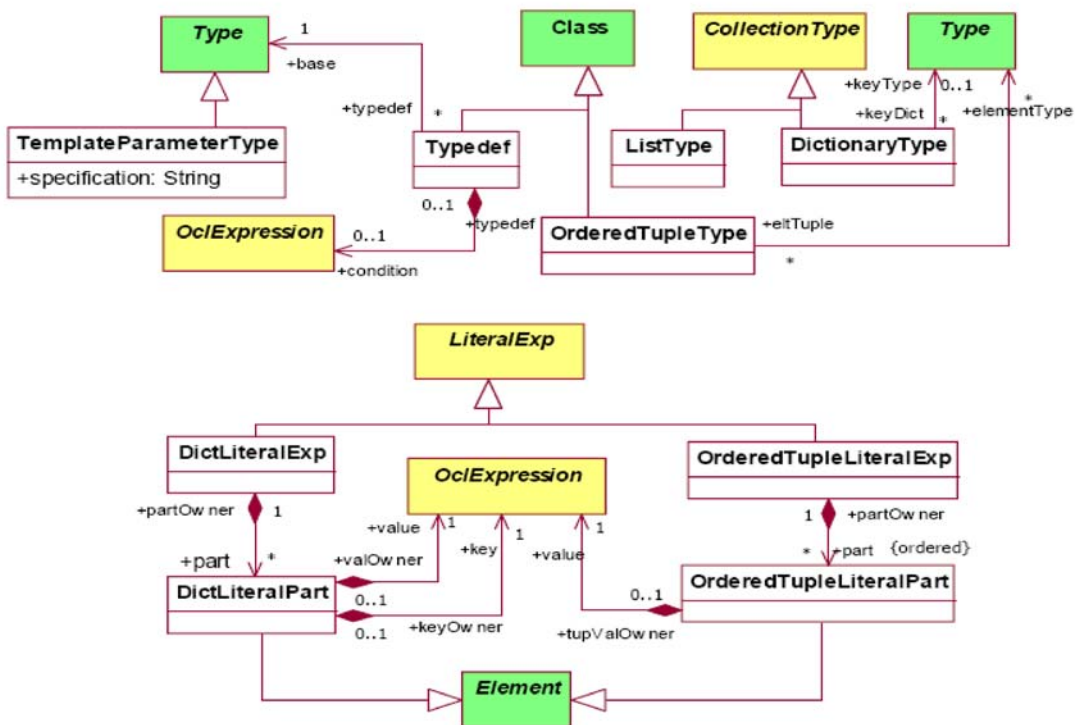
Type

1

+base

TemplateParameterType

+specification: String

+typedef

*

Typedef

0..1

+typedef

OclExpression

0..1

+condition

Class

CollectionType

Type

+keyType

0..1

+keyDict

*

*

+elementType

ListType

DictionaryType

OrderedTupleType

+eltTuple

*

LiteralExp

DictLiteralExp

+partOw ner

1

+part

*

DictLiteralPart

OclExpression

+value

1

+valOw ner

+key

1

0..1

0..1

+keyOw ner

+value

1

0..1

+tupValOw ner

OrderedTupleLiteralExp

1

+partOw ner

*

+part

{ordered}

OrderedTupleLiteralPart

Element